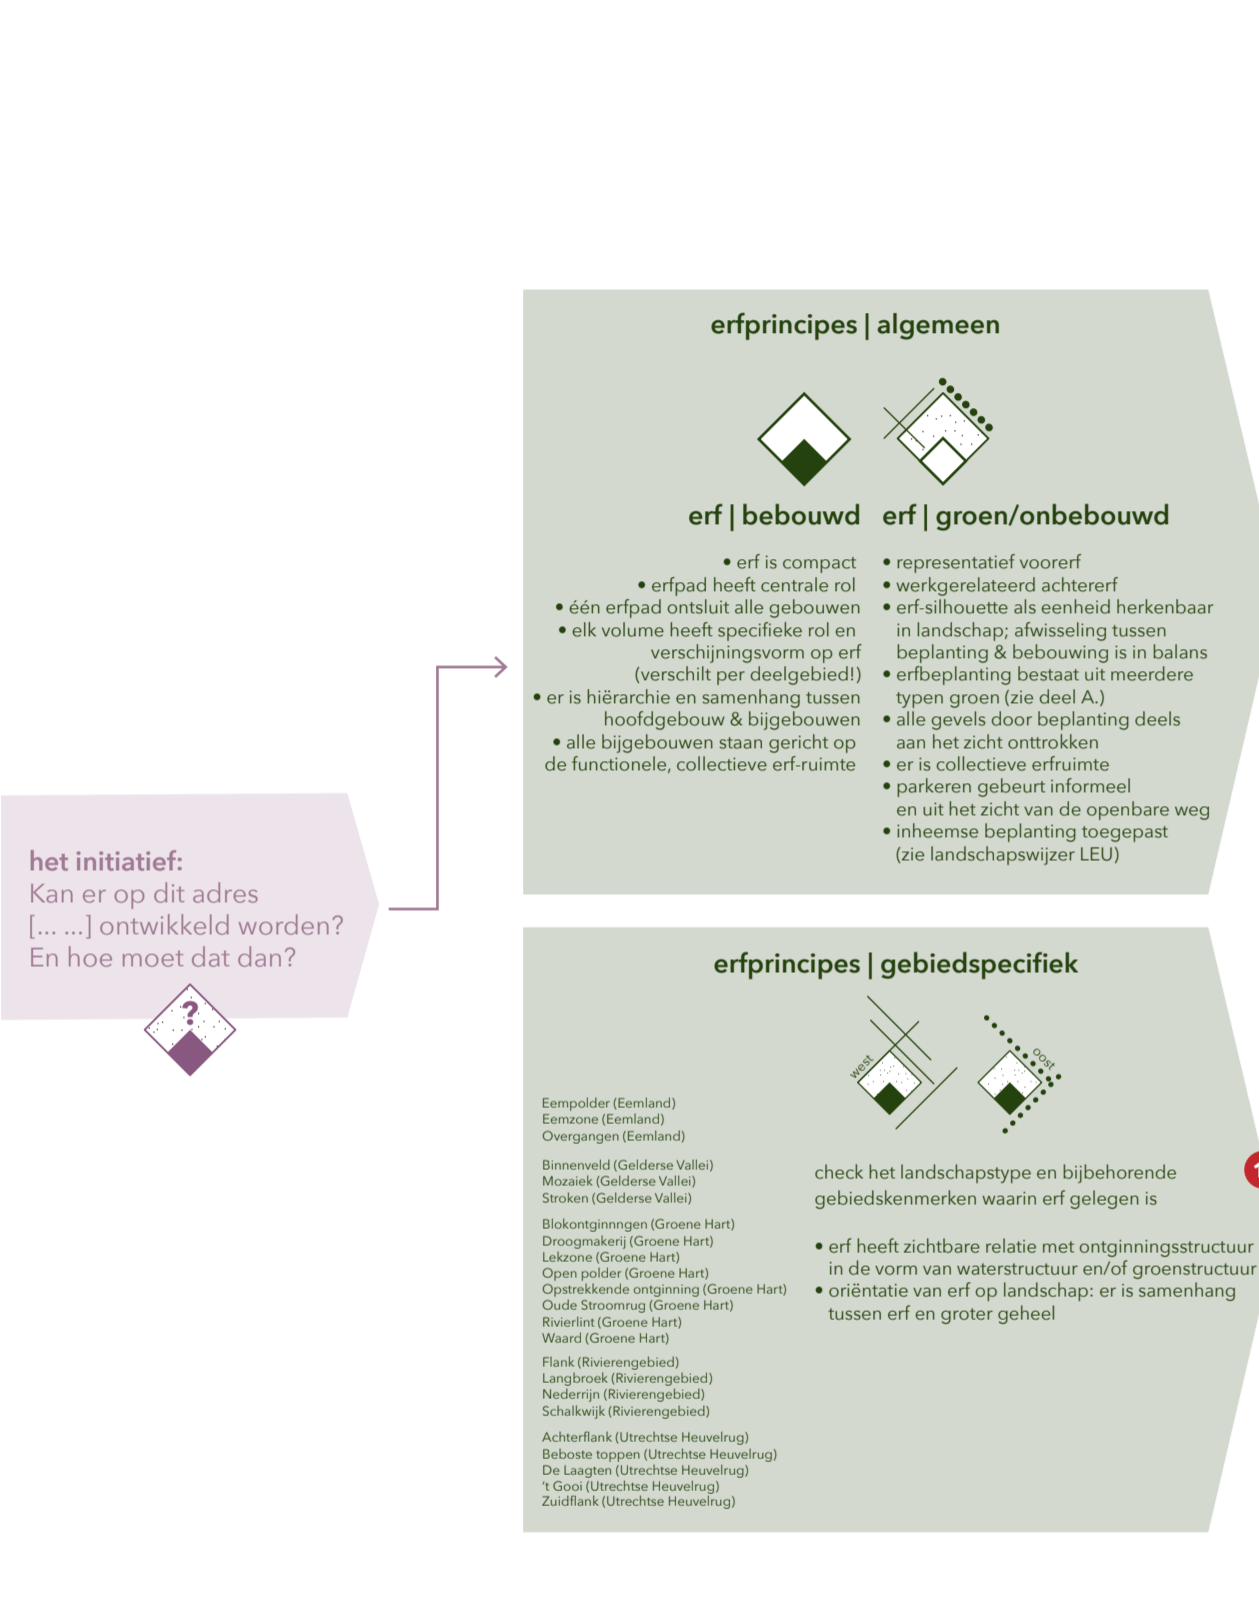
erfprincipes | algemeen

erf | bebouwd

• erf is compact
• erfpad heeft centrale rol
• één erfpad ontsluit alle gebouwen
• elk volume heeft specifieke rol en verschijningsvorm op erf (verschilt per deelgebied!)
• er is hiërarchie en samenhang tussen hoofdgebouw & bijgebouwen
• alle bijgebouwen staan gericht op de functionele, collectieve erf-ruimte

erf | groen/onbebouwd

• representatief voorerf
• werkgerelateerd achtererf
• erf-silhouette als eenheid herkenbaar in landschap; afwisseling tussen beplanting & bebouwing is in balans
• erfbeplanting bestaat uit meerdere typen groen (zie deel A.)
• alle gevels door beplanting deels aan het zicht onttrokken
• er is collectieve erfruimte
• parkeren gebeurt informeel en uit het zicht van de openbare weg
• inheemse beplanting toegepast (zie landschapswijzer LEU)

het initiatief:
Kan er op dit adres [... ...] ontwikkeld worden?
En hoe moet dat dan?

?

erfprincipes | gebiedspecifiek

west

oost

Eempolder (Eemland)
Eemzone (Eemland)
Overgangen (Eemland)

Binnenveld (Gelderse Vallei)
Mozaiek (Gelderse Vallei)
Stroken (Gelderse Vallei)

Blokontginnngen (Groene Hart)
Droogmakerij (Groene Hart)
Lekzone (Groene Hart)
Open polder (Groene Hart)
Opstrekkende ontginning (Groene Hart)
Oude Stroomrug (Groene Hart)
Rivierlint (Groene Hart)
Waard (Groene Hart)

Flank (Rivierengebied)
Langbroek (Rivierengebied)
Nederrijn (Rivierengebied)
Schalkwijk (Rivierengebied)

Achterflank (Utrechtse Heuvelrug)
Beboste toppen (Utrechtse Heuvelrug)
De Laagten (Utrechtse Heuvelrug)
't Gooi (Utrechtse Heuvelrug)
Zuidflank (Utrechtse Heuvelrug)

check het landschapstype en bijbehorende gebiedskenmerken waarin erf gelegen is

• erf heeft zichtbare relatie met ontginningsstructuur in de vorm van waterstructuur en/of groenstructuur
• oriëntatie van erf op landschap: er is samenhang tussen erf en groter geheel

1